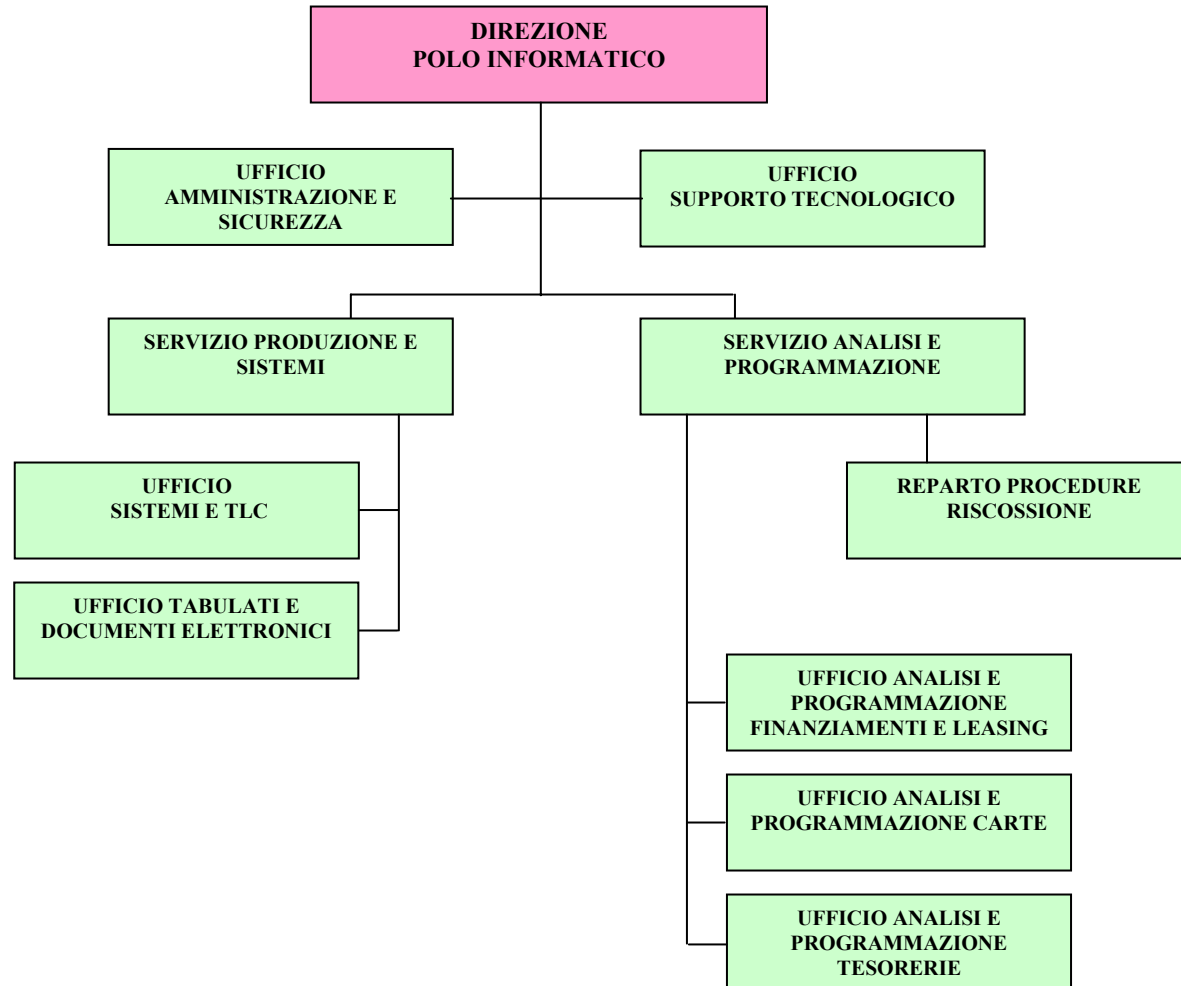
DIREZIONE
POLO INFORMATICO

UFFICIO
AMMINISTRAZIONE E
SICUREZZA

UFFICIO
SUPPORTO TECNOLOGICO

SERVIZIO PRODUZIONE E
SISTEMI

SERVIZIO ANALISI E
PROGRAMMAZIONE

UFFICIO
SISTEMI E TLC

UFFICIO TABULATI E
DOCUMENTI ELETTRONICI

REPARTO PROCEDURE
RISCOSSIONE

UFFICIO ANALISI E
PROGRAMMAZIONE
FINANZIAMENTI E LEASING

UFFICIO ANALISI E
PROGRAMMAZIONE CARTE

UFFICIO ANALISI E
PROGRAMMAZIONE
TESORERIE